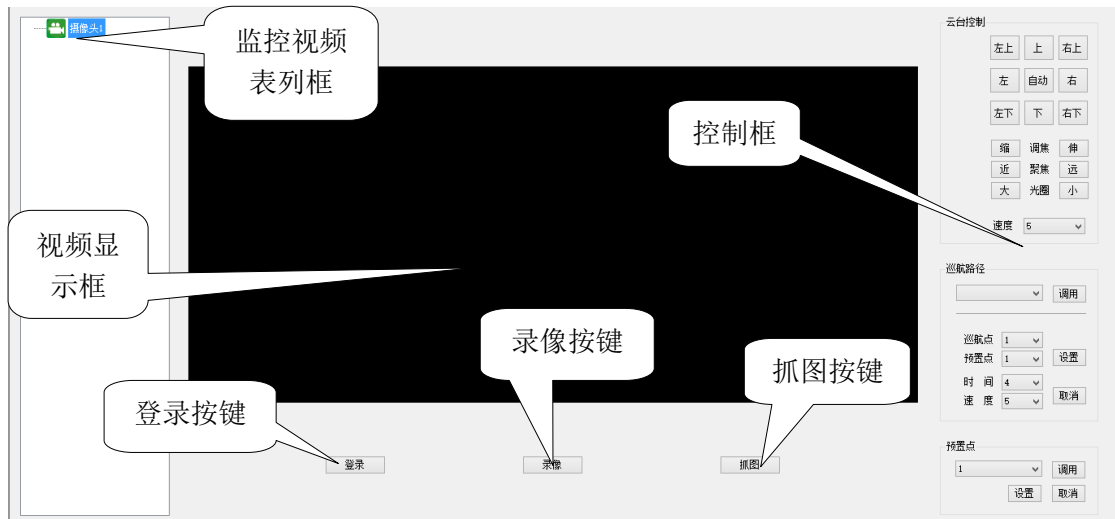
摄像头1

监控视频表列框

视频显示框

控制框

录像按键

抓图按键

登录按键

登录

录像

抓图

云台控制

左上 上 右上

左 自动 右

左下 下 右下

缩 调焦 伸

近 聚焦 远

大 光圈 小

速度 5

巡航路径

调用

巡航点 1

预置点 1

设置

时 间 4

速 度 5

取消

预置点

1

调用

设置 取消